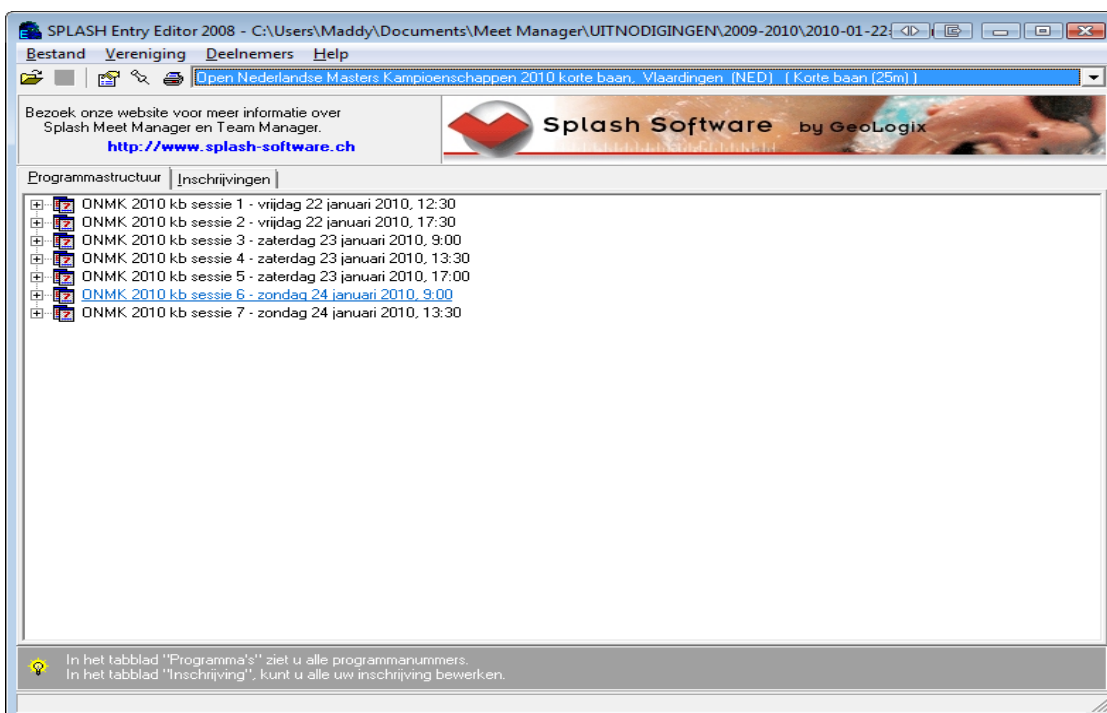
SPLASH Entry Editor 2008 - C:\Users\Maddy\Documents\Meet Manager\UITNODIGINGEN\2009-2010\2010-01-22

Bestand Vereniging Deelnemers Help

Open Nederlandse Masters Kampioenschappen 2010 korte baan, Vlaardingen (NED) ( Korte baan (25m) )

Bezoek onze website voor meer informatie over Splash Meet Manager en Team Manager.
http://www.splash-software.ch

Splash Software by GeoLogix

Programmastructuur | Inschrijvingen

ONMK 2010 kb sessie 1 - vrijdag 22 januari 2010, 12:30
ONMK 2010 kb sessie 2 - vrijdag 22 januari 2010, 17:30
ONMK 2010 kb sessie 3 - zaterdag 23 januari 2010, 9:00
ONMK 2010 kb sessie 4 - zaterdag 23 januari 2010, 13:30
ONMK 2010 kb sessie 5 - zaterdag 23 januari 2010, 17:00
ONMK 2010 kb sessie 6 - zondag 24 januari 2010, 9:00
ONMK 2010 kb sessie 7 - zondag 24 januari 2010, 13:30

In het tabblad "Programma's" ziet u alle programmanummers.
In het tabblad "Inschrijving", kunt u alle uw inschrijving bewerken.